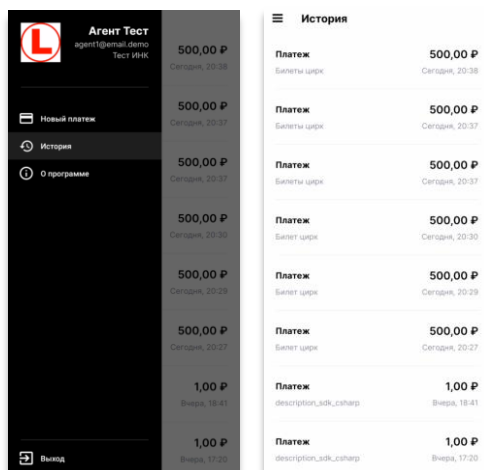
L

Агент Тест
agent1@email.demo
Тест ИНК

Новый платеж
История
О программе

Выход

500,00 ₽
Сегодня, 20:38
500,00 ₽
Сегодня, 20:37
500,00 ₽
Сегодня, 20:37
500,00 ₽
Сегодня, 20:30
500,00 ₽
Сегодня, 20:29
500,00 ₽
Сегодня, 20:27
1,00 ₽
Вчера, 18:41
1,00 ₽
Вчера, 17:20

История

| | |
|---|---|
| Платеж | 500,00 ₽ |
| Билеты цирк | Сегодня, 20:38 |
| Платеж | 500,00 ₽ |
| Билеты цирк | Сегодня, 20:37 |
| Платеж | 500,00 ₽ |
| Билеты цирк | Сегодня, 20:37 |
| Платеж | 500,00 ₽ |
| Билет цирк | Сегодня, 20:30 |
| Платеж | 500,00 ₽ |
| Билет цирк | Сегодня, 20:29 |
| Платеж | 500,00 ₽ |
| Билет цирк | Сегодня, 20:27 |
| Платеж | 1,00 ₽ |
| description_sdk_csharp | Вчера, 18:41 |
| Платеж | 1,00 ₽ |
| description_sdk_csharp | Вчера, 17:20 |